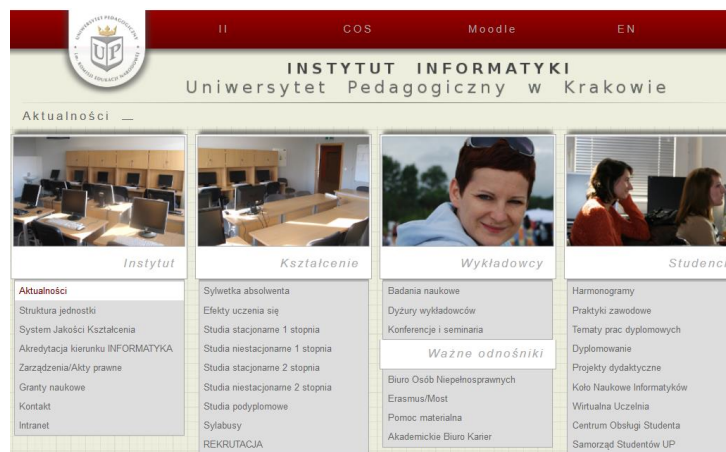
UNIWERSYTET PEDAGOGICZNY IM. KOMISJI EDUKACJI NARODOWEJ
UP

II
COS
Moodle
EN

INSTYTUT INFORMATYKI
Uniwersytet Pedagogiczny w Krakowie

Aktualności

Instytut
Aktualności
Struktura jednostki
System Jakości Kształcenia
Akredytacja kierunku INFORMATYKA
Zarządzenia/Akty prawne
Granty naukowe
Kontakt
Intranet

Kształcenie
Sylwetka absolwenta
Efekty uczenia się
Studia stacjonarne 1 stopnia
Studia niestacjonarne 1 stopnia
Studia stacjonarne 2 stopnia
Studia niestacjonarne 2 stopnia
Studia podyplomowe
Sylabusy
REKRUTACJA

Wykładowcy
Badania naukowe
Dyżury wykładowców
Konferencje i seminaria

Ważne odnośniki
Biuro Osób Niepełnosprawnych
Erasmus/Most
Pomoc materialna
Akademickie Biuro Karier

Studenci
Harmonogramy
Praktyki zawodowe
Tematy prac dyplomowych
Dyplomowanie
Projekty dydaktyczne
Koło Naukowe Informatyków
Wirtualna Uczelnia
Centrum Obsługi Studenta
Samorząd Studentów UP